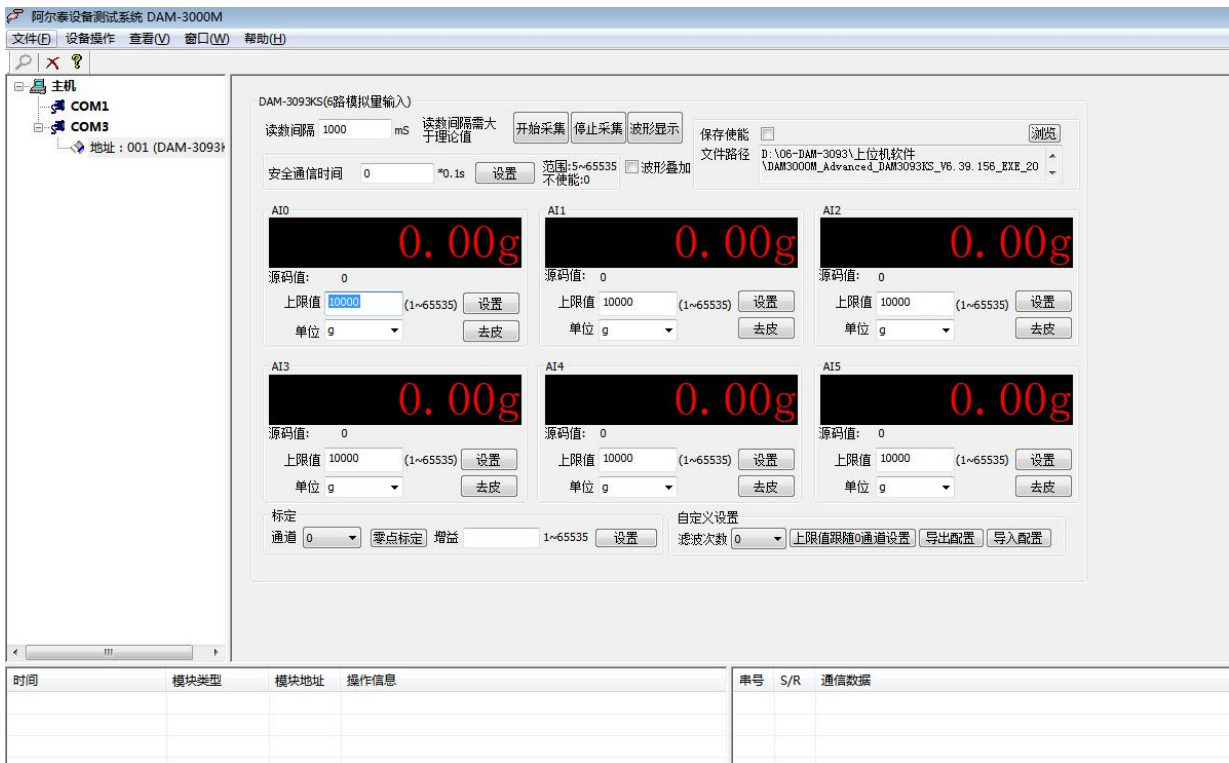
阿尔泰设备测试系统 DAM-3000M

文件(F) 设备操作 查看(V) 窗口(W) 帮助(H)

主机
COM1
COM3
地址：001 (DAM-3093

DAM-3093KS(6路模拟量输入)

读数间隔 1000 mS 读数间隔需大于理论值 开始采集 停止采集 波形显示

保存使能 浏览
文件路径 D:\06-DAM-3093\上位机软件\DAM3000M_Advanced_DAM3093KS_V6.39.156_EXE_20

安全通信时间 0 *0.1s 设置 范围:5~65535 不使能:0 波形叠加

AI0
0.00g
源码值: 0
上限值 10000 (1~65535) 设置
单位 g 去皮

AI1
0.00g
源码值: 0
上限值 10000 (1~65535) 设置
单位 g 去皮

AI2
0.00g
源码值: 0
上限值 10000 (1~65535) 设置
单位 g 去皮

AI3
0.00g
源码值: 0
上限值 10000 (1~65535) 设置
单位 g 去皮

AI4
0.00g
源码值: 0
上限值 10000 (1~65535) 设置
单位 g 去皮

AI5
0.00g
源码值: 0
上限值 10000 (1~65535) 设置
单位 g 去皮

标定
通道 0 零点标定 增益 1~65535 设置

自定义设置
滤波次数 0 上限值跟随0通道设置 导出配置 导入配置

| 时间 | 模块类型 | 模块地址 | 操作信息 |
|---|---|---|---|

| 串号 | S/R | 通信数据 |
|---|---|---|